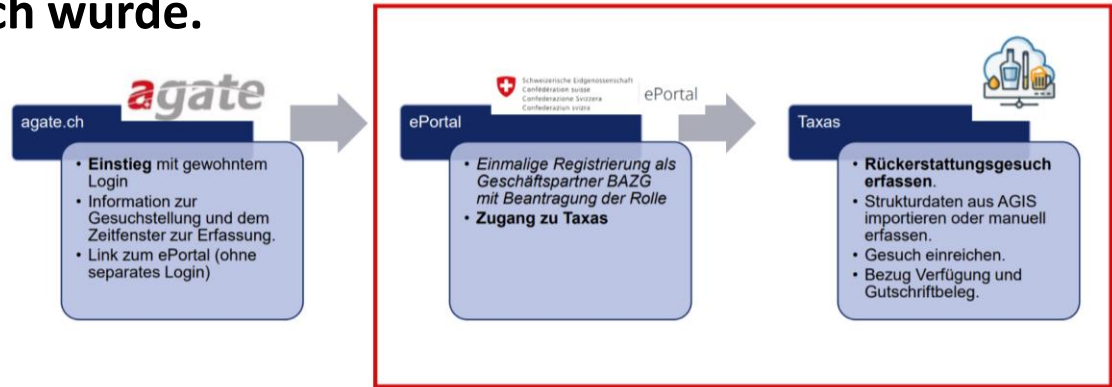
ch wurde.

agate

agate.ch

• **Einstieg** mit gewohntem Login
• Information zur Gesuchstellung und dem Zeitfenster zur Erfassung.
• Link zum ePortal (ohne separates Login)

Schweizerische Eidgenossenschaft
Confédération suisse
Confederazione Svizzera
Confederaziun svizra

ePortal

ePortal

• *Einmalige Registrierung als Geschäftspartner BAZG mit Beantragung der Rolle*
• **Zugang zu Taxas**

Taxas

• **Rückerstattungsgesuch erfassen**.
• Strukturdaten aus AGIS importieren oder manuell erfassen.
• Gesuch einreichen.
• Bezug Verfügung und Gutschriftbeleg.